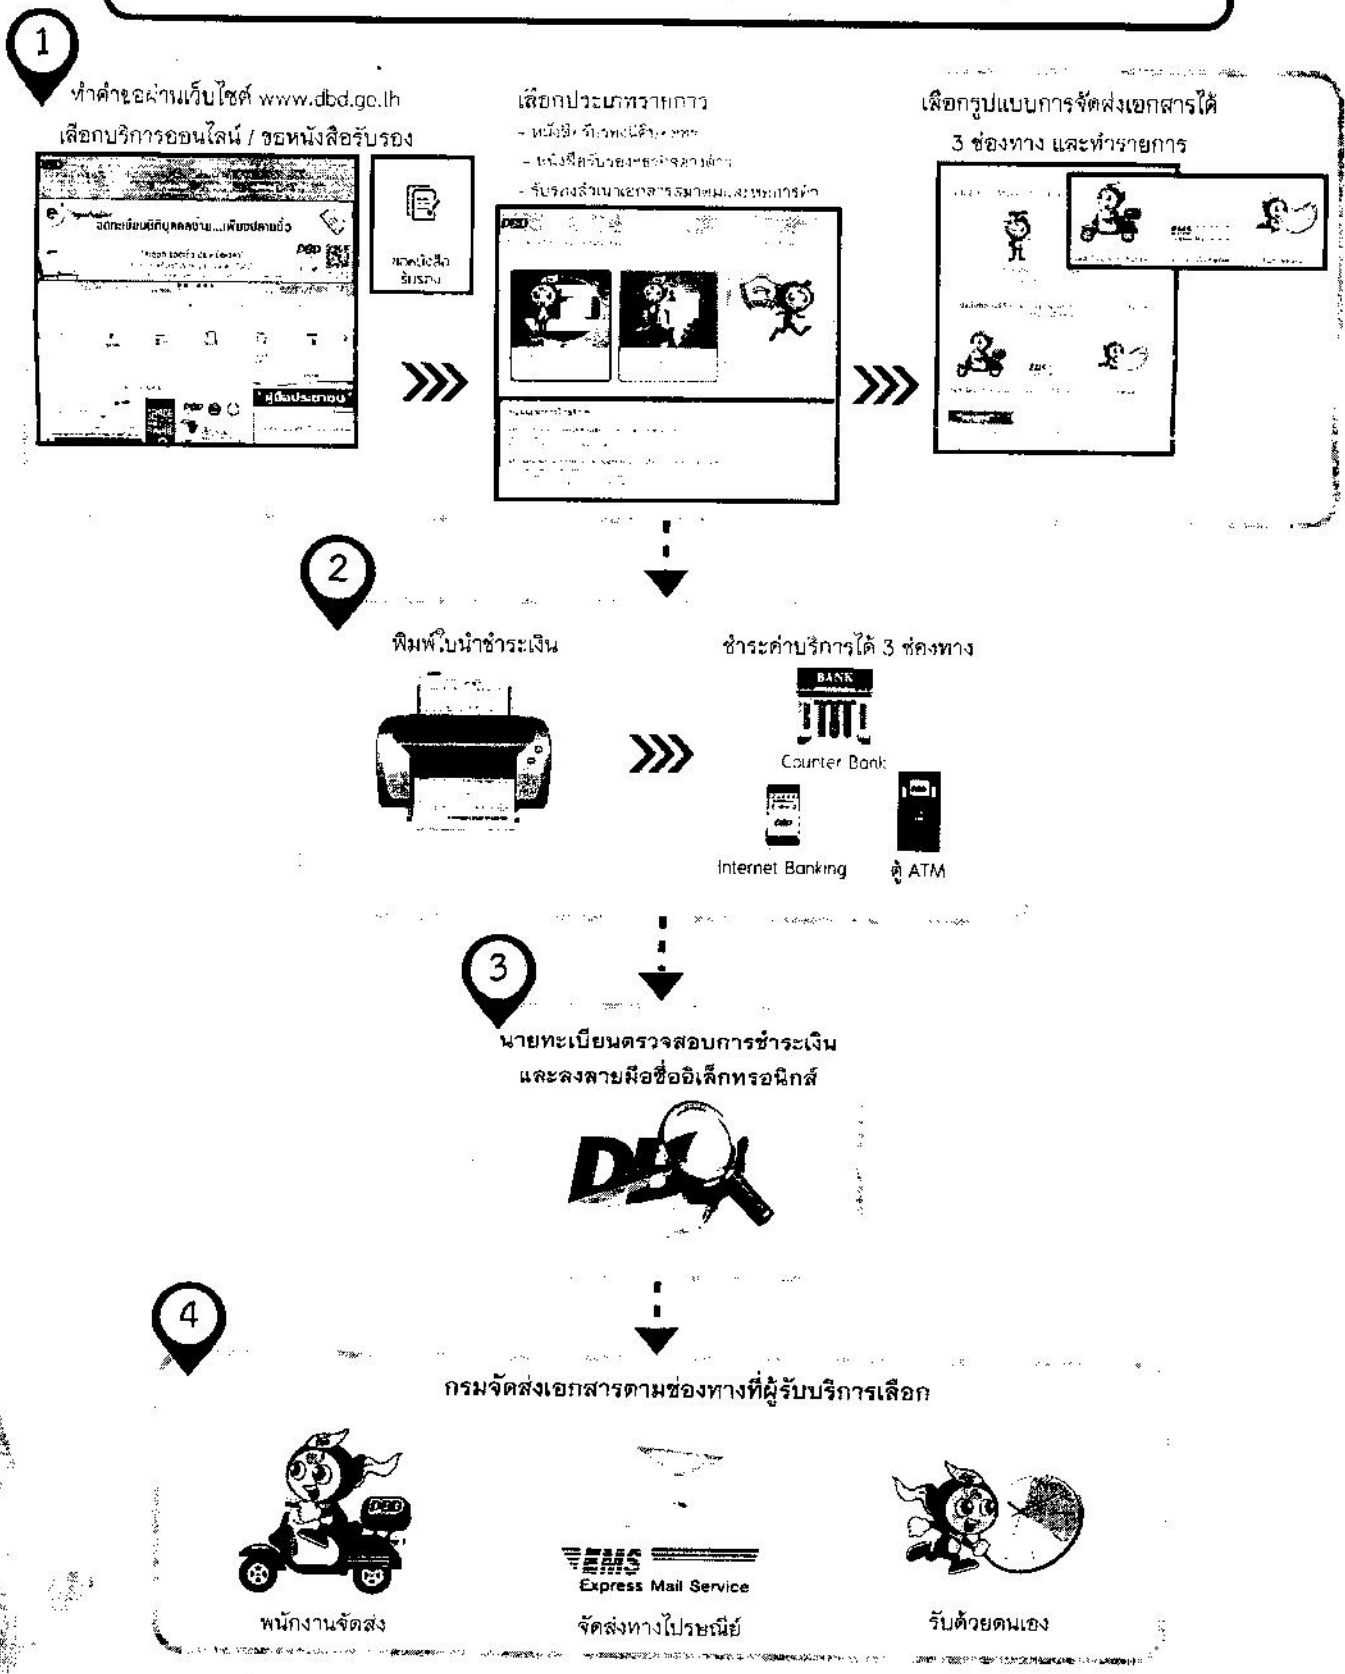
1

ทำคำขอผ่านเว็บไซต์ www.dbd.go.th

เลือกบริการออนไลน์ / ขอหนังสือรับรอง

จดทะเบียนนิติบุคคลง่าย...เพียงปลายนิ้ว

ขอหนังสือรับรอง

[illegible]

DBD

ผู้ติดประกาศ

เลือกประเภทรายการ

- หนังสือรับรองนิติบุคคล

- หนังสือรับรองหลายรายการ

- รับรองสำเนาเอกสารสมาคมและหอการค้า

เลือกรูปแบบการจัดส่งเอกสารได้ 3 ช่องทาง และทำรายการ

EMS

2

พิมพ์ใบนำชำระเงิน

ชำระค่าบริการได้ 3 ช่องทาง

BANK

Counter Bank

Internet Banking

ตู้ ATM

3

นายทะเบียนตรวจสอบการชำระเงิน และลงลายมือชื่ออิเล็กทรอนิกส์

DBD

4

กรมจัดส่งเอกสารตามช่องทางที่ผู้รับบริการเลือก

DBD

EMS Express Mail Service

พนักงานจัดส่ง

จัดส่งทางไปรษณีย์

รับด้วยตนเอง